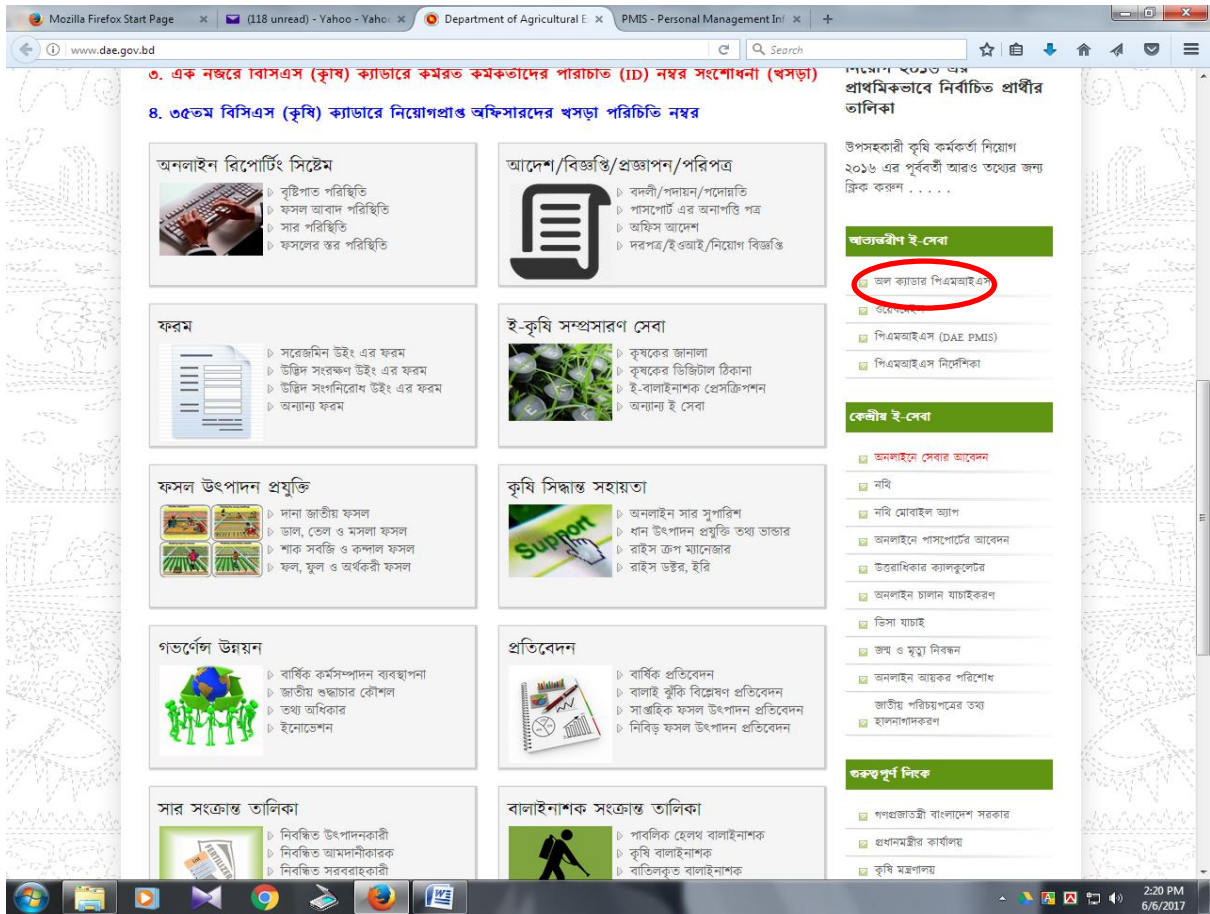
Mozilla Firefox Start Page
(118 unread) - Yahoo - Yahoo
Department of Agricultural E
PMIS - Personal Management Inf
www.dae.gov.bd
Search

৩. এক নজরে বিসিএস (কৃষি) ক্যাডারে কর্মরত কর্মকর্তাদের পরিচিতি (ID) নম্বর সংশোধনী (খসড়া)

৪. ৩৫তম বিসিএস (কৃষি) ক্যাডারে নিয়োগপ্রাপ্ত অফিসারদের খসড়া পরিচিতি নম্বর

অনলাইন রিপোর্টিং সিস্টেম
বৃষ্টিপাত পরিস্থিতি
ফসল আবাদ পরিস্থিতি
সার পরিস্থিতি
ফসলের স্তর পরিস্থিতি

আদেশ/বিজ্ঞপ্তি/প্রজ্ঞাপন/পরিপত্র
বদলী/পদায়ন/পদোন্নতি
পাসপোর্ট এর অনাপত্তি পত্র
অফিস আদেশ
দরপত্র/ইওআই/নিয়োগ বিজ্ঞপ্তি

ফরম
সরেজমিন উইং এর ফরম
উদ্ভিদ সংরক্ষণ উইং এর ফরম
উদ্ভিদ সংগনিরোধ উইং এর ফরম
অন্যান্য ফরম

ই-কৃষি সম্প্রসারণ সেবা
কৃষকের জানালা
কৃষকের ডিজিটাল ঠিকানা
ই-বালাইনাশক প্রেসক্রিপশন
অন্যান্য ই সেবা

ফসল উৎপাদন প্রযুক্তি
দানা জাতীয় ফসল
ডাল, তেল ও মসলা ফসল
শাক সবজি ও কন্দাল ফসল
ফল, ফুল ও অর্থকরী ফসল

কৃষি সিদ্ধান্ত সহায়তা
Support
অনলাইন সার সুপারিশ
ধান উৎপাদন প্রযুক্তি তথ্য ভান্ডার
রাইস ক্রপ ম্যানেজার
রাইস ডক্টর, ইরি

গভর্নেন্স উন্নয়ন
বার্ষিক কর্মসম্পাদন ব্যবস্থাপনা
জাতীয় শুদ্ধাচার কৌশল
তথ্য অধিকার
ইনোভেশন

প্রতিবেদন
বার্ষিক প্রতিবেদন
বালাই ঝুঁকি বিশ্লেষণ প্রতিবেদন
সাপ্তাহিক ফসল উৎপাদন প্রতিবেদন
নিবিড় ফসল উৎপাদন প্রতিবেদন

সার সংক্রান্ত তালিকা
নিবন্ধিত উৎপাদনকারী
নিবন্ধিত আমদানীকারক
নিবন্ধিত সরবরাহকারী

বালাইনাশক সংক্রান্ত তালিকা
পাবলিক হেলথ বালাইনাশক
কৃষি বালাইনাশক
বাতিলকৃত বালাইনাশক

নিয়োগ ২০১৬ এর প্রাথমিকভাবে নির্বাচিত প্রার্থীর তালিকা

উপসহকারী কৃষি কর্মকর্তা নিয়োগ ২০১৬ এর পূর্ববর্তী আরও তথ্যের জন্য ক্লিক করুন . . . . .

আভ্যন্তরীণ ই-সেবা
অল ক্যাডার পিএমআইএস
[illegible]
পিএমআইএস (DAE PMIS)
পিএমআইএস নির্দেশিকা

কেন্দ্রীয় ই-সেবা
অনলাইনে সেবার আবেদন
নথি
নথি মোবাইল অ্যাপ
অনলাইনে পাসপোর্টের আবেদন
উত্তরাধিকার ক্যালকুলেটর
অনলাইন চালান যাচাইকরণ
ভিসা যাচাই
জন্ম ও মৃত্যু নিবন্ধন
অনলাইন আয়কর পরিশোধ
জাতীয় পরিচয়পত্রের তথ্য হালনাগাদকরণ

গুরুত্বপূর্ণ লিংক
গণপ্রজাতন্ত্রী বাংলাদেশ সরকার
প্রধানমন্ত্রীর কার্যালয়
কৃষি মন্ত্রণালয়

2:20 PM
6/6/2017